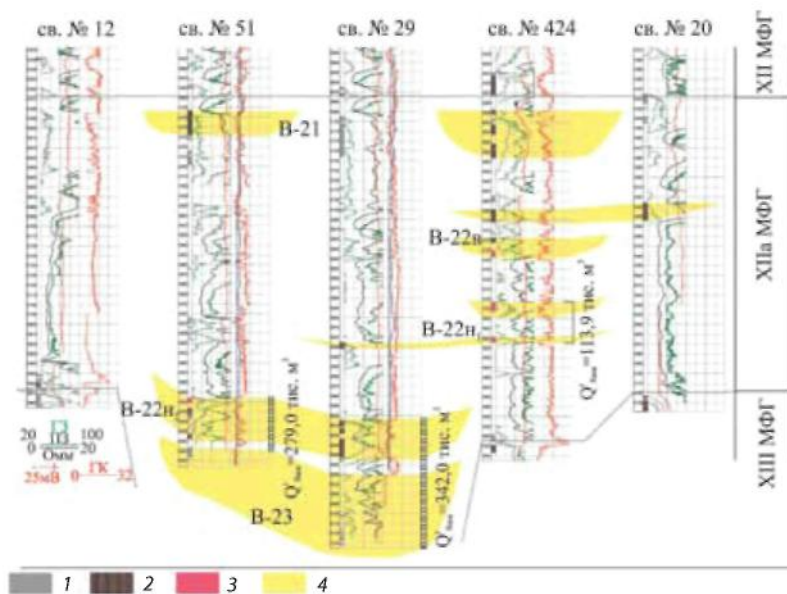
св. № 12
св. № 51
св. № 29
св. № 424
св. № 20

XII МФГ
XIIа МФГ
XIII МФГ

В-21
В-22в
В-22н
В-22н
В-23

$Q^{г}_{пов}$=279,0 тис. м³
$Q^{г}_{пов}$=342,0 тис. м³
$Q^{г}_{пов}$=113,9 тис. м³

20 ПЗ 100
0 ІЗ 20
Омм
25мВ
0 ГК 32

1
2
3
4